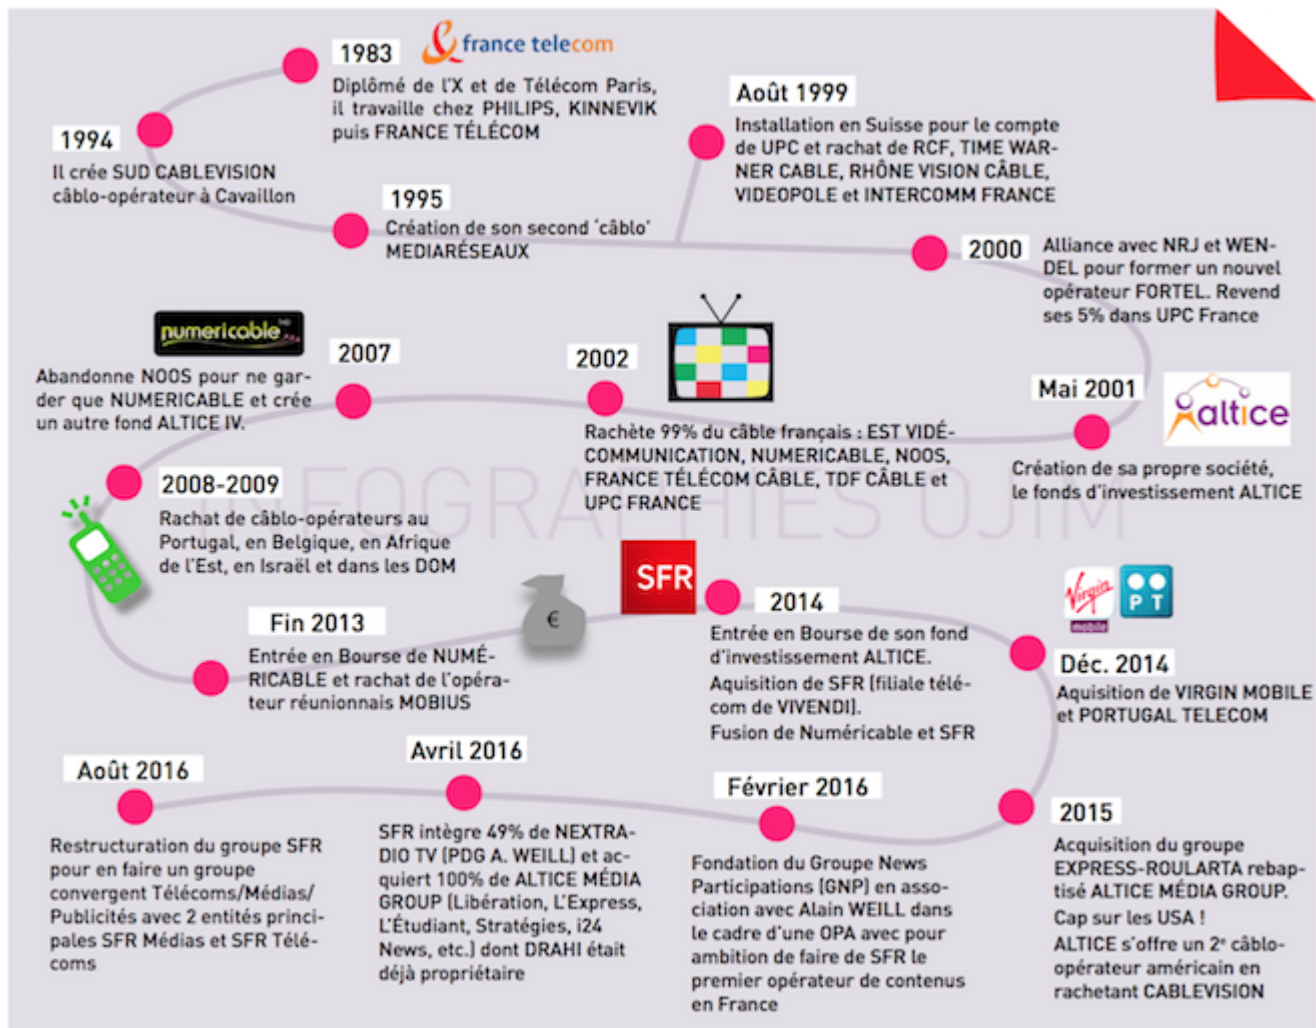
1983
france telecom
Diplômé de l'X et de Télécom Paris, il travaille chez PHILIPS, KINNEVIK puis FRANCE TÉLÉCOM

1994
Il crée SUD CABLEVISION câblo-opérateur à Cavaillon

1995
Création de son second 'câblo' MEDIARÉSEAUX

Août 1999
Installation en Suisse pour le compte de UPC et rachat de RCF, TIME WARNER CABLE, RHÔNE VISION CÂBLE, VIDEOPOLE et INTERCOMM FRANCE

2000
Alliance avec NRJ et WENDEL pour former un nouvel opérateur FORTEL. Revend ses 5% dans UPC France

Mai 2001
altice
Création de sa propre société, le fonds d'investissement ALTICE

2002
Rachète 99% du câble français : EST VIDÉCOMMUNICATION, NUMERICABLE, NOOS, FRANCE TÉLÉCOM CÂBLE, TDF CÂBLE et UPC FRANCE

numericable
2007
Abandonne NOOS pour ne garder que NUMERICABLE et crée un autre fond ALTICE IV.

2008-2009
Rachat de câblo-opérateurs au Portugal, en Belgique, en Afrique de l'Est, en Israël et dans les DOM

Fin 2013
Entrée en Bourse de NUMÉRICABLE et rachat de l'opérateur réunionnais MOBIUS

€
SFR
2014
Entrée en Bourse de son fond d'investissement ALTICE. Aquisition de SFR [filiale télécom de VIVENDI]. Fusion de Numéricable et SFR

Virgin mobile
PT
Déc. 2014
Aquisition de VIRGIN MOBILE et PORTUGAL TELECOM

2015
Acquisition du groupe EXPRESS-ROULARTA rebaptisé ALTICE MÉDIA GROUP. Cap sur les USA ! ALTICE s'offre un 2$^e$ câblo-opérateur américain en rachetant CABLEVISION

Février 2016
Fondation du Groupe News Participations [GNP] en association avec Alain WEILL dans le cadre d'une OPA avec pour ambition de faire de SFR le premier opérateur de contenus en France

Avril 2016
SFR intègre 49% de NEXTRADIO TV [PDG A. WEILL] et acquiert 100% de ALTICE MÉDIA GROUP [Libération, L'Express, L'Étudiant, Stratégies, i24 News, etc.] dont DRAHI était déjà propriétaire

Août 2016
Restructuration du groupe SFR pour en faire un groupe convergent Télécoms/Médias/ Publicités avec 2 entités principales SFR Médias et SFR Télécoms

INFOGRAPHIES OJIM